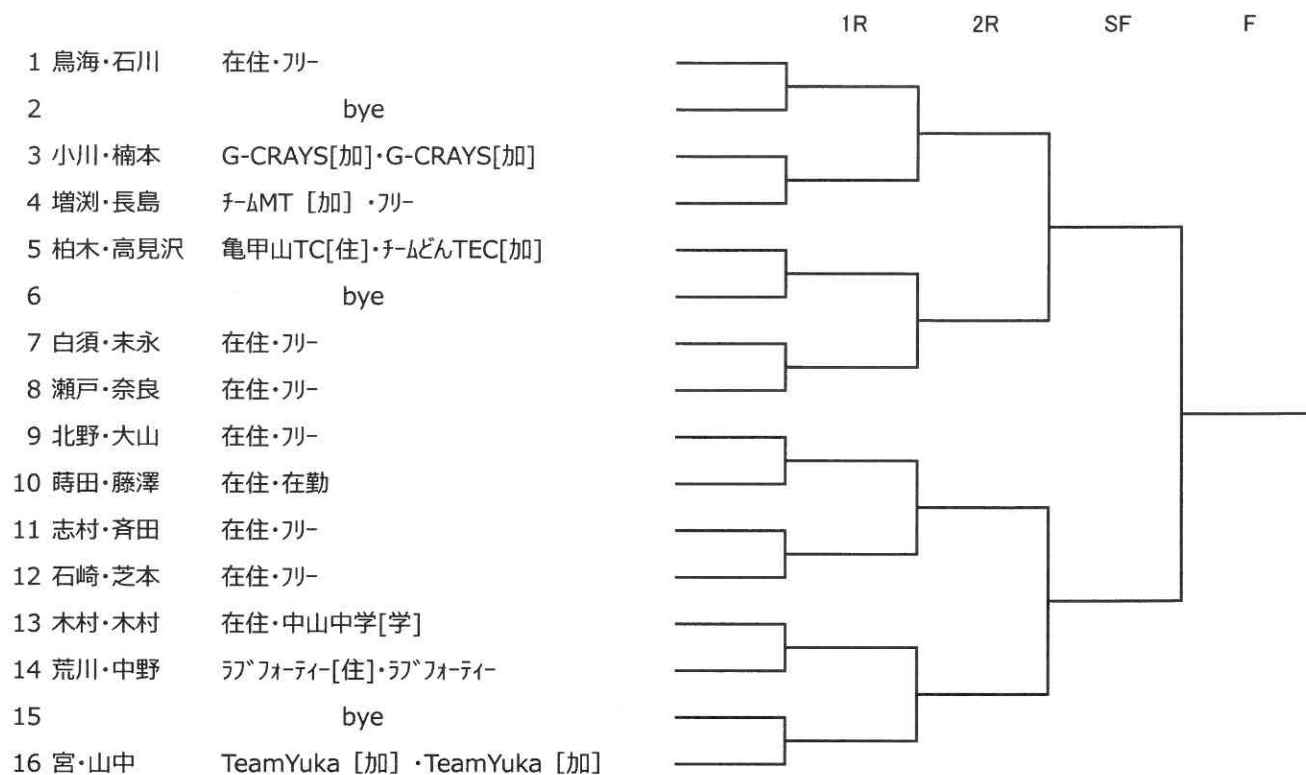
1R 2R SF F

1 鳥海・石川 在住・ﾌﾘｰ
2 bye
3 小川・楠本 G-CRAYS[加]・G-CRAYS[加]
4 増渕・長島 ﾁｰﾑMT [加] ・ﾌﾘｰ
5 柏木・高見沢 亀甲山TC[住]・ﾁｰﾑどんTEC[加]
6 bye
7 白須・末永 在住・ﾌﾘｰ
8 瀬戸・奈良 在住・ﾌﾘｰ
9 北野・大山 在住・ﾌﾘｰ
10 時田・藤澤 在住・在勤
11 志村・斉田 在住・ﾌﾘｰ
12 石崎・芝本 在住・ﾌﾘｰ
13 木村・木村 在住・中山中学[学]
14 荒川・中野 ﾗﾌﾞﾌｫｰﾃｨｰ[住]・ﾗﾌﾞﾌｫｰﾃｨｰ
15 bye
16 宮・山中 TeamYuka [加] ・TeamYuka [加]